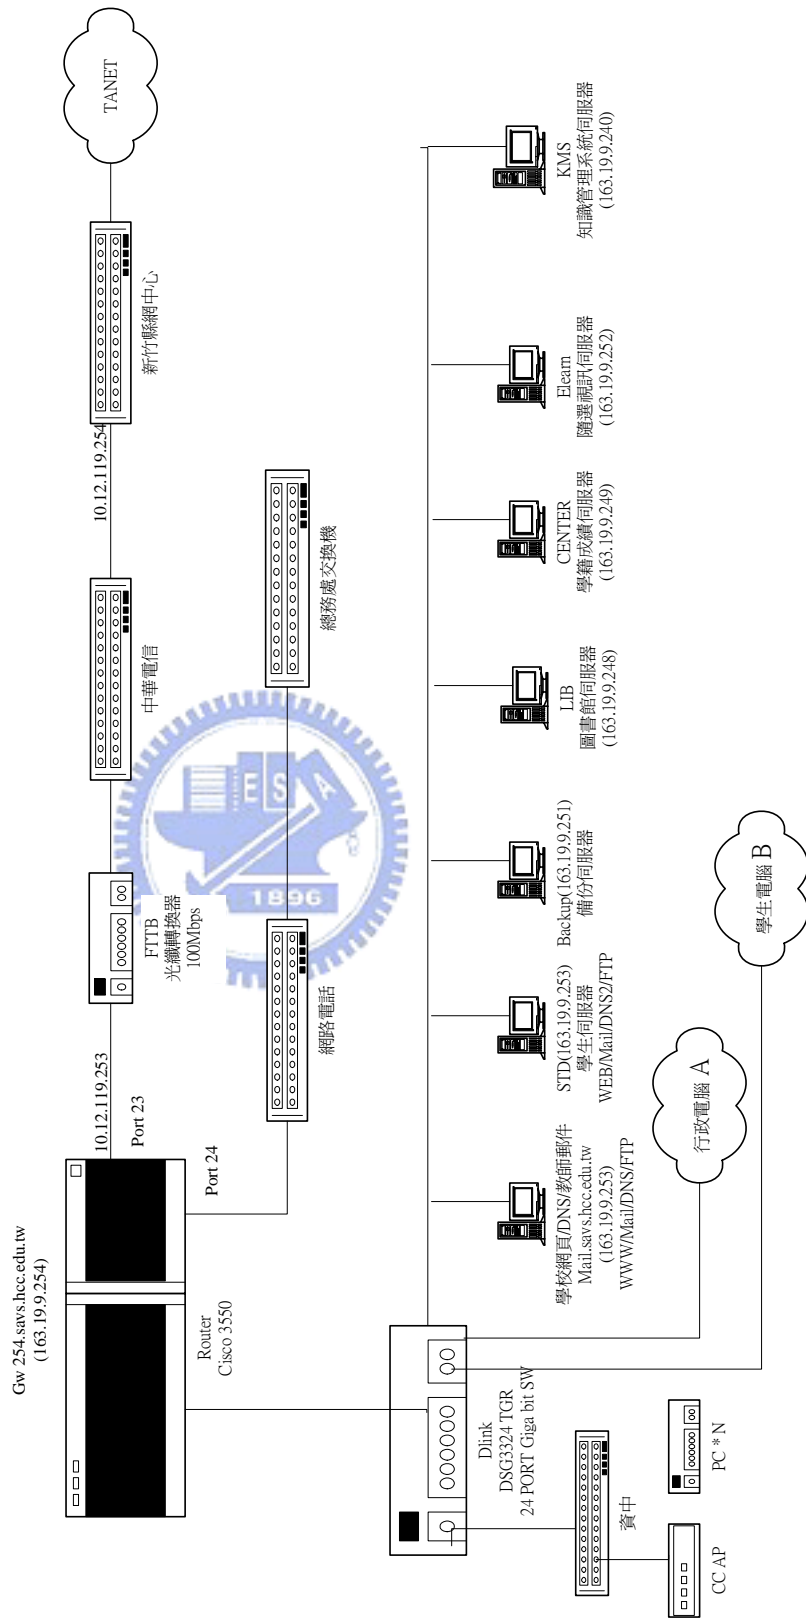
Gw 254.savs.hcc.edu.tw
(163.19.9.254)

Router
Cisco 3550

10.12.119.253

Port 23

Port 24

FTTB
光纖轉換器
100Mbps

中華電信

10.12.119.254

新竹縣網中心

TANET

網路電話

總務處交換機

1896

Dlink
DSG3324 TGR
24 PORT Giga bit SW

資中

CC AP

PC * N

學校網頁/DNS/教師郵件
Mail.savs.hcc.edu.tw
(163.19.9.253)
WWW/Mail/DNS/FTP

STD(163.19.9.253)
學生伺服器
WEB/Mail/DNS2/FTP

Backup(163.19.9.251)
備份伺服器

LIB
圖書館伺服器
(163.19.9.248)

CENTER
學籍成績伺服器
(163.19.9.249)

Elearn
隨選視訊伺服器
(163.19.9.252)

KMS
知識管理系統伺服器
(163.19.9.240)

行政電腦 A

學生電腦 B